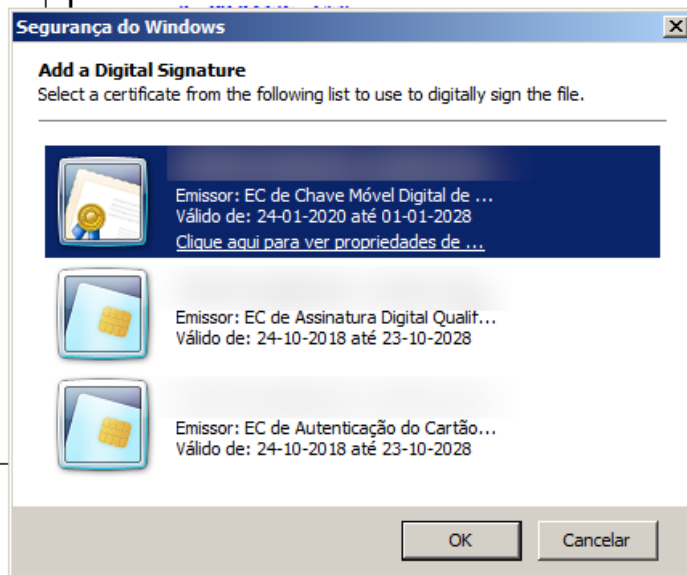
Segurança do Windows

Add a Digital Signature
Select a certificate from the following list to use to digitally sign the file.

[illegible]
Emissor: EC de Chave Móvel Digital de ...
Válido de: 24-01-2020 até 01-01-2028
Clique aqui para ver propriedades de ...

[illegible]
Emissor: EC de Assinatura Digital Qualif...
Válido de: 24-10-2018 até 23-10-2028

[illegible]
Emissor: EC de Autenticação do Cartão...
Válido de: 24-10-2018 até 23-10-2028

OK
Cancelar